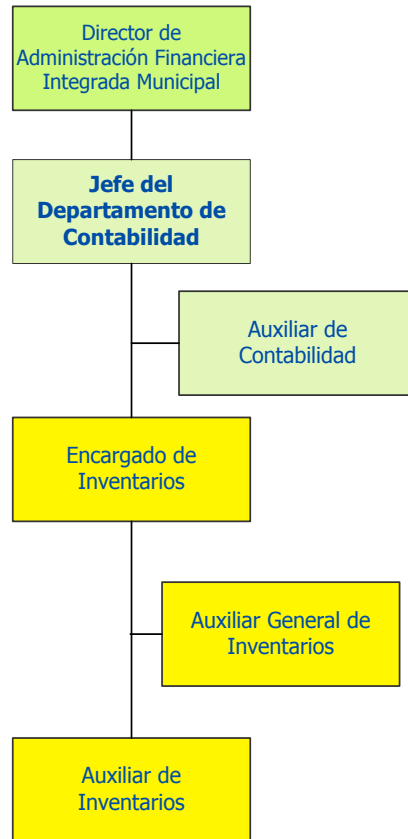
Director de Administración Financiera Integrada Municipal

Jefe del Departamento de Contabilidad

Auxiliar de Contabilidad

Encargado de Inventarios

Auxiliar General de Inventarios

Auxiliar de Inventarios